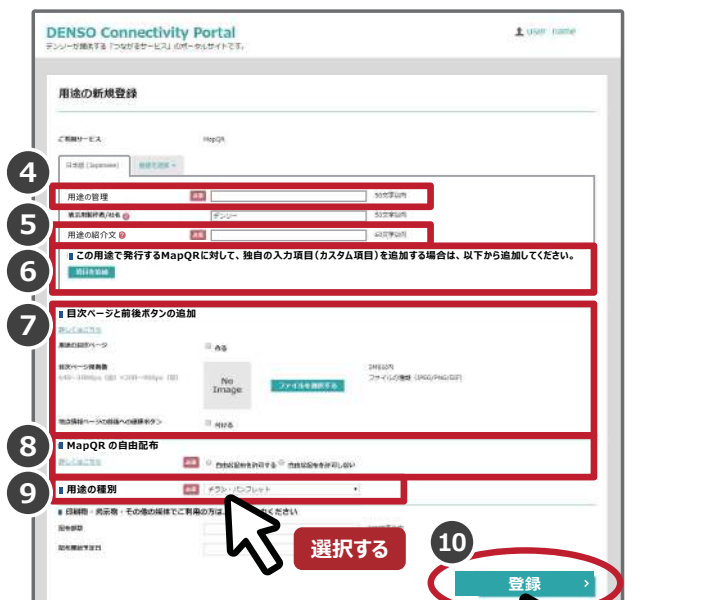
DENSO Connectivity Portal
デンソーが提供する「つながるサービス」のポータルサイトです。

user name

用途の新規登録

ご利用サービス MapQR

日本語 (Japanese) 言語を追加

4
用途の管理 必須 50文字以内
規正規制者名/社名 デンソー 50文字以内
5
用途の紹介文 必須 60文字以内
6
この用途で発行するMapQRに対して、独自の入力項目(カスタム項目)を追加する場合は、以下から追加してください。
項目を追加

7
目次ページと前後ボタンの追加
詳しくはこちら
用途の目次ページ 有る
目次ページ背景画
No Image
ファイルを選択する
ファイルの種類 (JPEG/PNG/GIF)
地点情報ページの画面への遷移ボタン 付ける

8
MapQR の自由配布
詳しくはこちら 必須 自由配布を許可する 自由配布を許可しない

9
用途の種別 必須 チラシ・パンフレット

印刷物・掲示物・その他の媒体でご利用の方は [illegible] ください
配布部数
配布開始予定日

選択する

10
登録